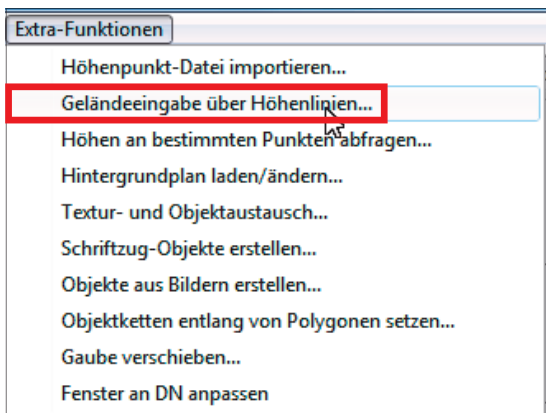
Extra-Funktionen

Höhenpunkt-Datei importieren...

Geländeeingabe über Höhenlinien...

Höhen an bestimmten Punkten abfragen...

Hintergrundplan laden/ändern...

Textur- und Objektaustausch...

Schriftzug-Objekte erstellen...

Objekte aus Bildern erstellen...

Objektketten entlang von Polygonen setzen...

Gaube verschieben...

Fenster an DN anpassen